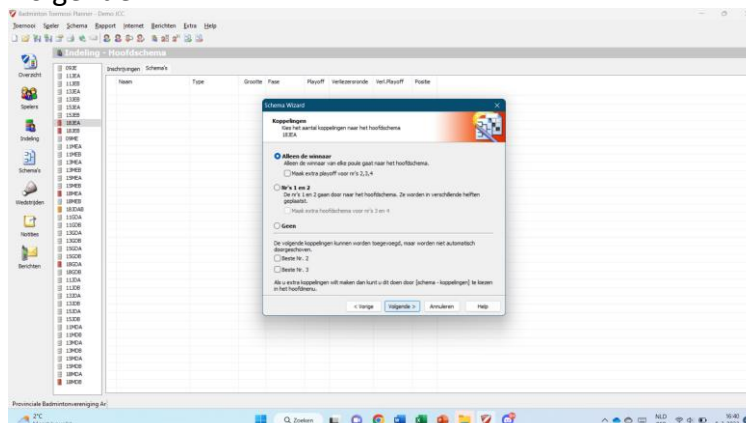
Badminton Toernooi Planner - Demo ICC

Toernooi Speler Schema Rapport Internet Berichten Extra Help

Indeling - Hoofdschema

Overzicht

Spelers

Indeling

Schema's

Wedstrijden

Notities

Berichten

09JE
11JEA
11JEB
13JEA
13JEB
15JEA
15JEB
18JEA
18JEB
09ME
11MEA
11MEB
13MEA
13MEB
15MEA
15MEB
18MEA
18MEB
18JDAB
11JDA
11JDB
13JDA
13JDB
15JDA
15JDB
18JDA
18JDB
11JDA
11JDB
13DDA
13DDB
15DDA
15DDB
11MDA
11MDB
13MDA
13MDB
15MDA
15MDB
18MDA
18MDB

Inschrijvingen Schema's

Naam | Type | Grootte | Fase | Playoff | Verliezersronde | Incl.Playoff | Positie

Schema Wizard

Koppelingen
Kies het aantal koppelingen naar het hoofdschema
18JEA

Alleen de winnaar
Alleen de winnaar van elke poule gaat naar het hoofdschema.
Maak extra playoff voor nr's 2,3,4

Nr's 1 en 2
De nr's 1 en 2 gaan door naar het hoofdschema. Ze worden in verschillende helften geplaatst.
Maak extra hoofdschema voor nr's 3 en 4

Geen

De volgende koppelingen kunnen worden toegevoegd, maar worden niet automatisch doorgeschoven.
Beste Nr. 2
Beste Nr. 3

Als u extra koppelingen wilt maken dan kunt u dit doen door [schema - koppelingen] te kiezen in het hoofdmenu.

< Vorige | Volgende > | Annuleren | Help

Provinciale Badmintonvereniging Ar

2°C

Zoeken

NLD

16:40